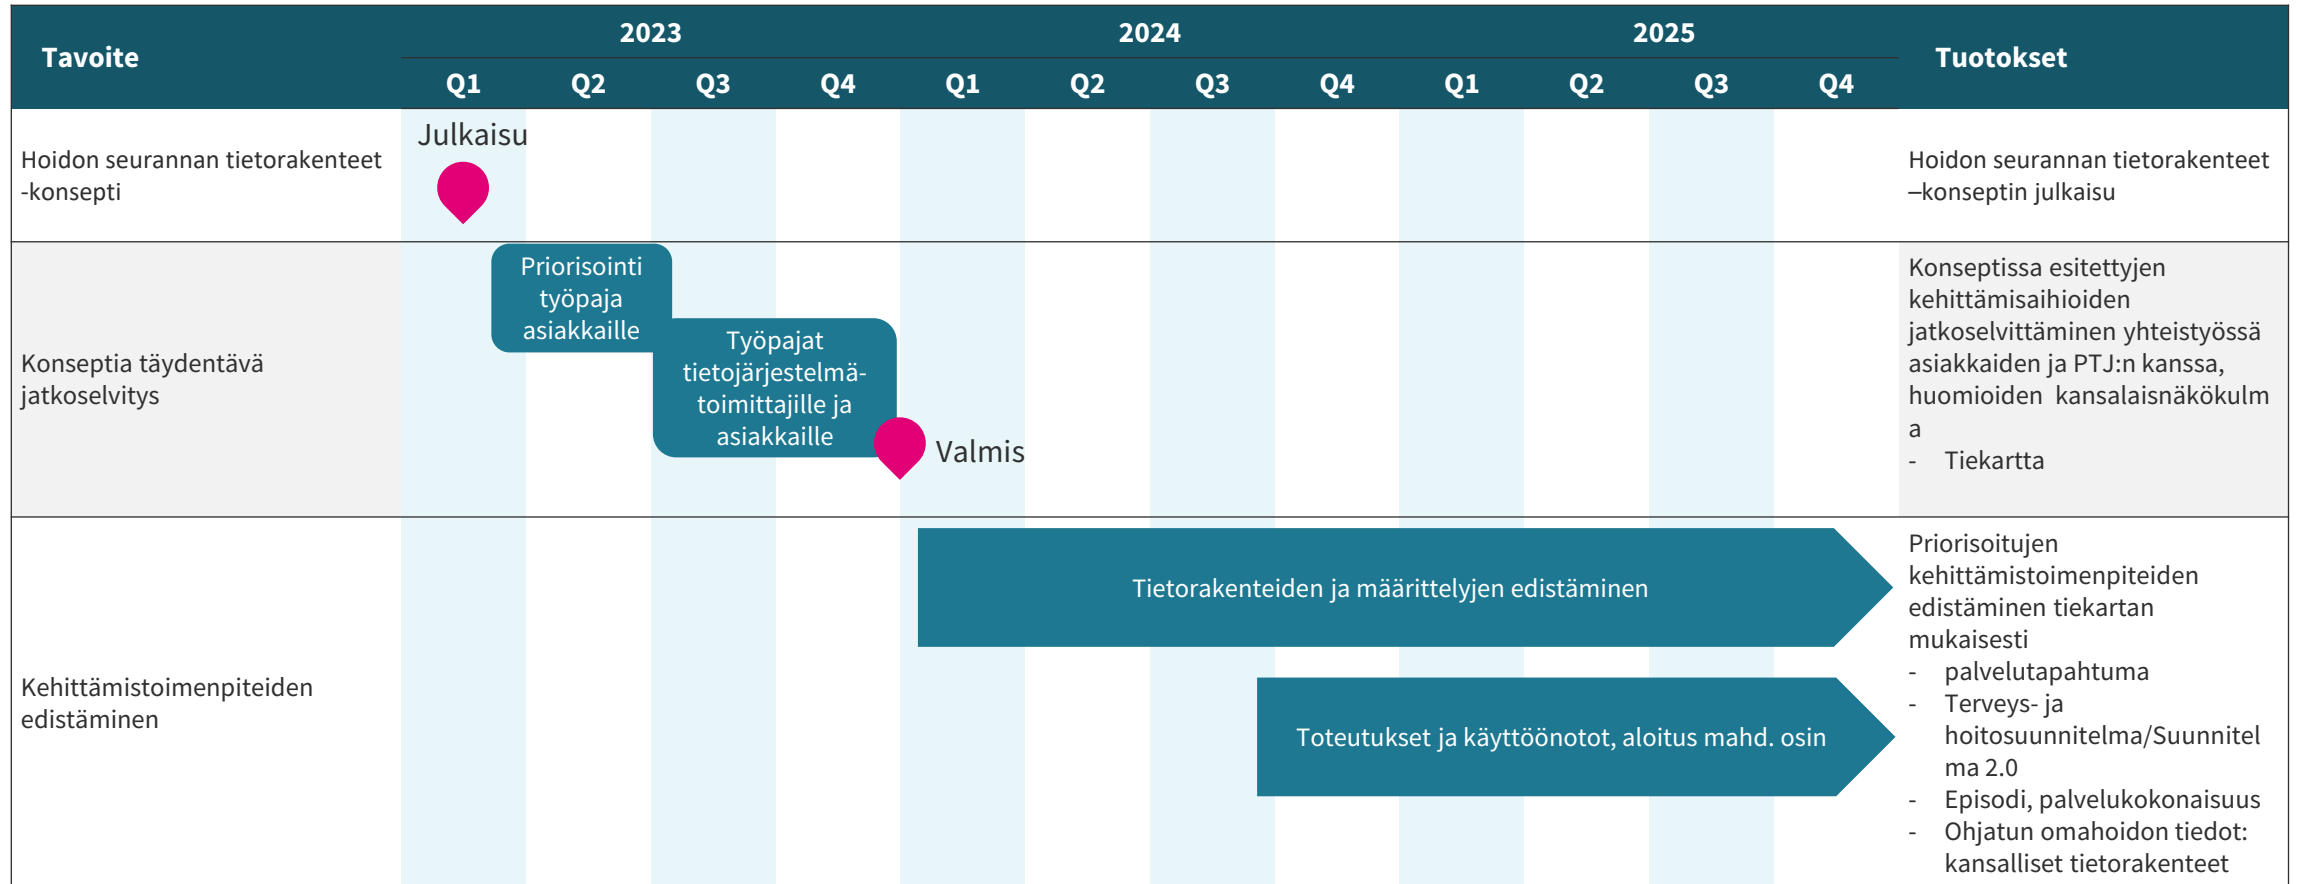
Tavoite

2023 2024 2025

Q1 Q2 Q3 Q4 Q1 Q2 Q3 Q4 Q1 Q2 Q3 Q4

Tuotokset

Hoidon seurannan tietorakenteet -konsepti

Julkaisu

Hoidon seurannan tietorakenteet –konseptin julkaisu

Konseptia täydentävä jatkoselvitys

Priorisointi työpaja asiakkaille

Työpajat tietojärjestelmätoimittajille ja asiakkaille

Valmis

Konseptissa esitettyjen kehittämisaihioiden jatkoselvittäminen yhteistyössä asiakkaiden ja PTJ:n kanssa, huomioiden kansalaisnäkökulma
- Tiekartta

Kehittämistoimenpiteiden edistäminen

Tietorakenteiden ja määrittelyjen edistäminen

Toteutukset ja käyttöönotot, aloitus mahd. osin

Priorisoitujen kehittämistoimenpiteiden edistäminen tiekartan mukaisesti
- palvelutapahtuma
- Terveys- ja hoitosuunnitelma/Suunnitelma 2.0
- Episodi, palvelukokonaisuus
- Ohjatun omahoidon tiedot: kansalliset tietorakenteet